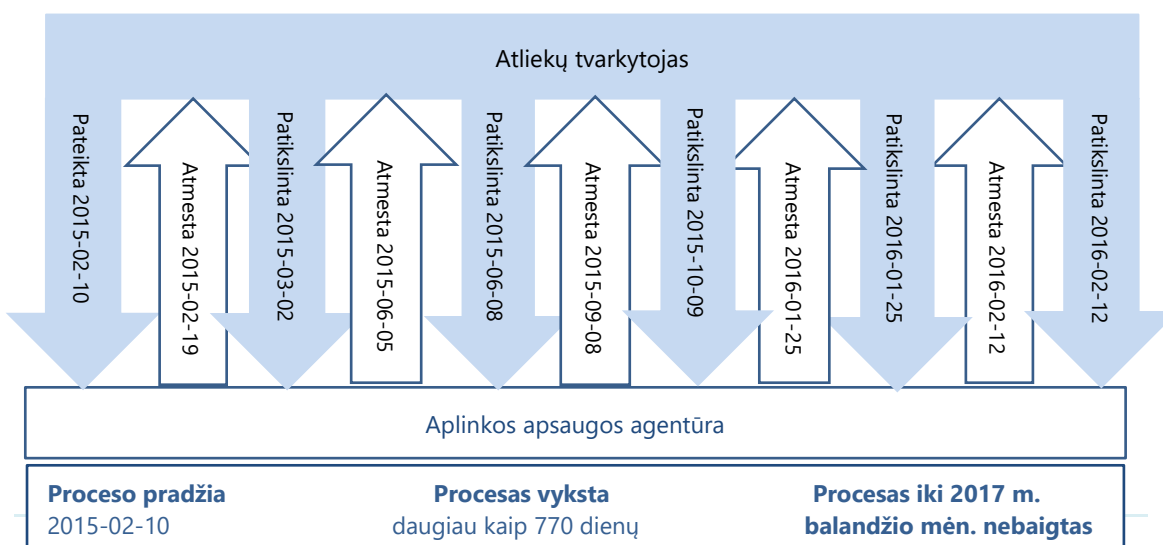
Atliekų tvarkytojas

Pateikta 2015-02-10

Atmesta 2015-02-19

Patikslinta 2015-03-02

Atmesta 2015-06-05

Patikslinta 2015-06-08

Atmesta 2015-09-08

Patikslinta 2015-10-09

Atmesta 2016-01-25

Patikslinta 2016-01-25

Atmesta 2016-02-12

Patikslinta 2016-02-12

Aplinkos apsaugos agentūra

**Proceso pradžia**
2015-02-10

**Procesas vyksta**
daugiau kaip 770 dienų

**Procesas iki 2017 m. balandžio mėn. nebaigtas**